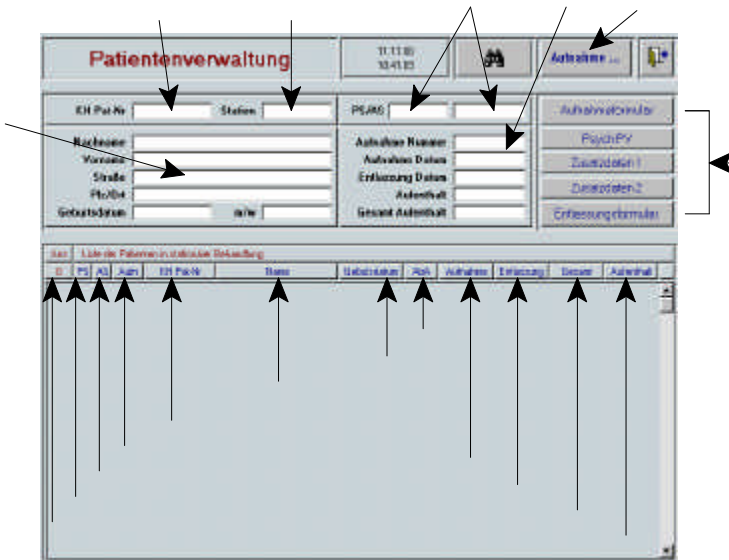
Patientenverwaltung

11.11.10
10:41:03

Aufnahme ...

KH Pat-Nr
Station
PS/AS

Nachname
Vorname
Straße
Plz/Ort
Geburtsdatum
m/w

Aufnahme Nummer
Aufnahme Datum
Entlassung Datum
Aufenthalt
Gesamt Aufenthalt

Aufnahmeformular
Psych PV
Zusatzdaten 1
Zusatzdaten 2
Entlassungsformular

Liste der Patienten in stationärer Behandlung

| ID | PS | AS | Aufn | KH Pat-Nr | Name | Geburtsdatum | AbA | Aufnahme | Entlassung | Gesamt | Aufenthalt |
|---|---|---|---|---|---|---|---|---|---|---|---|